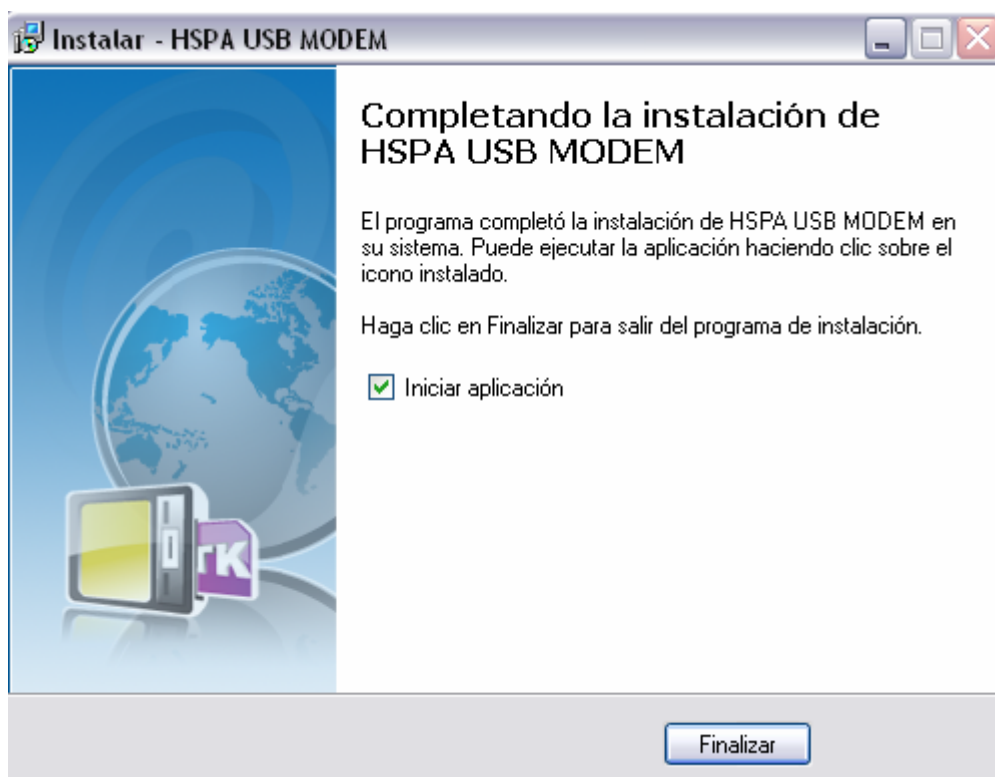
Instalar - HSPA USB MODEM

Completando la instalación de HSPA USB MODEM

El programa completó la instalación de HSPA USB MODEM en su sistema. Puede ejecutar la aplicación haciendo clic sobre el icono instalado.

Haga clic en Finalizar para salir del programa de instalación.

Iniciar aplicación

rK

Finalizar